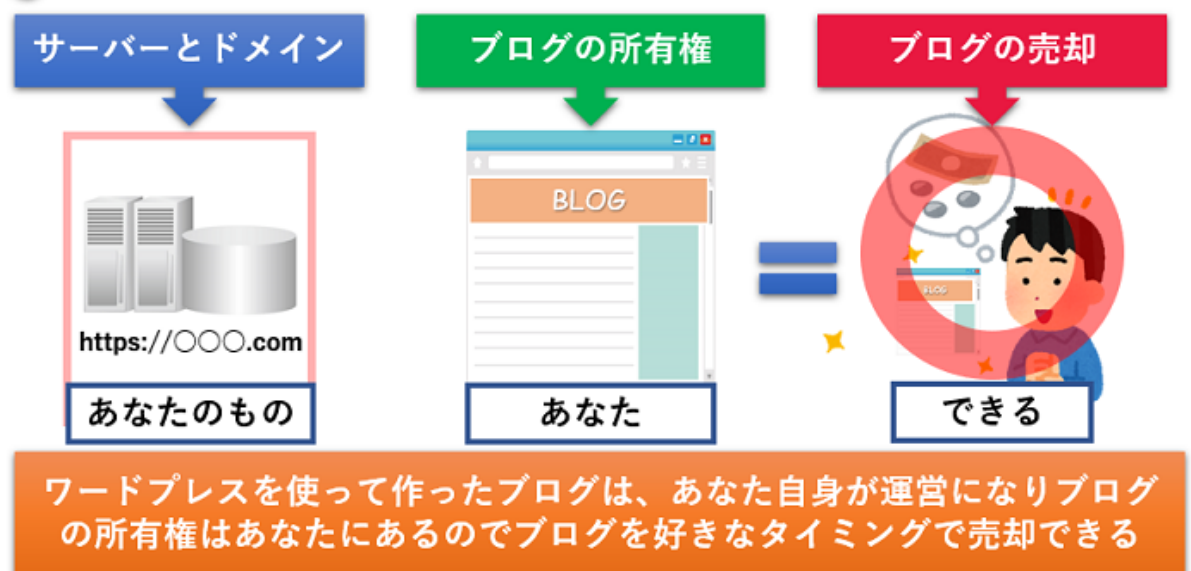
サーバーとドメイン

ブログの所有権

ブログの売却

https://〇〇〇.com

BLOG

BLOG

あなたのもの

あなた

できる

ワードプレスを使って作ったブログは、あなた自身が運営になりブログの所有権はあなたにあるのでブログを好きなタイミングで売却できる